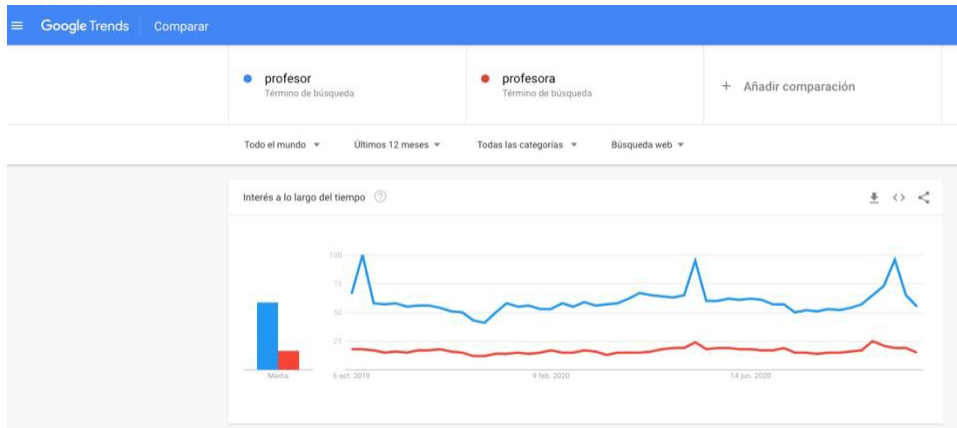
Google Trends Comparar

profesor
Término de búsqueda

profesora
Término de búsqueda

+ Añadir comparación

Todo el mundo ▾ Últimos 12 meses ▾ Todas las categorías ▾ Búsqueda web ▾

Interés a lo largo del tiempo

100
75
50
25

Media

6 oct. 2019
9 feb. 2020
14 jun. 2020